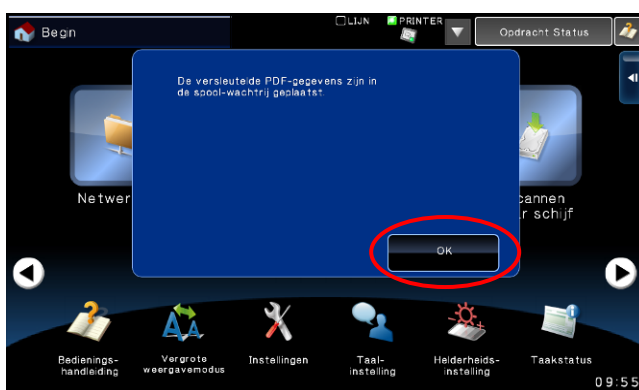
Begin

LIJN PRINTER

Opdracht Status

De versleutelde PDF-gegevens zijn in de spool-wachtrij geplaatst.

OK

Netwer

cannen
r schijf

Bedieningshandleiding

Vergrote weergavemodus

Instellingen

Taalinstelling

Helderheidsinstelling

Taakstatus

09:55